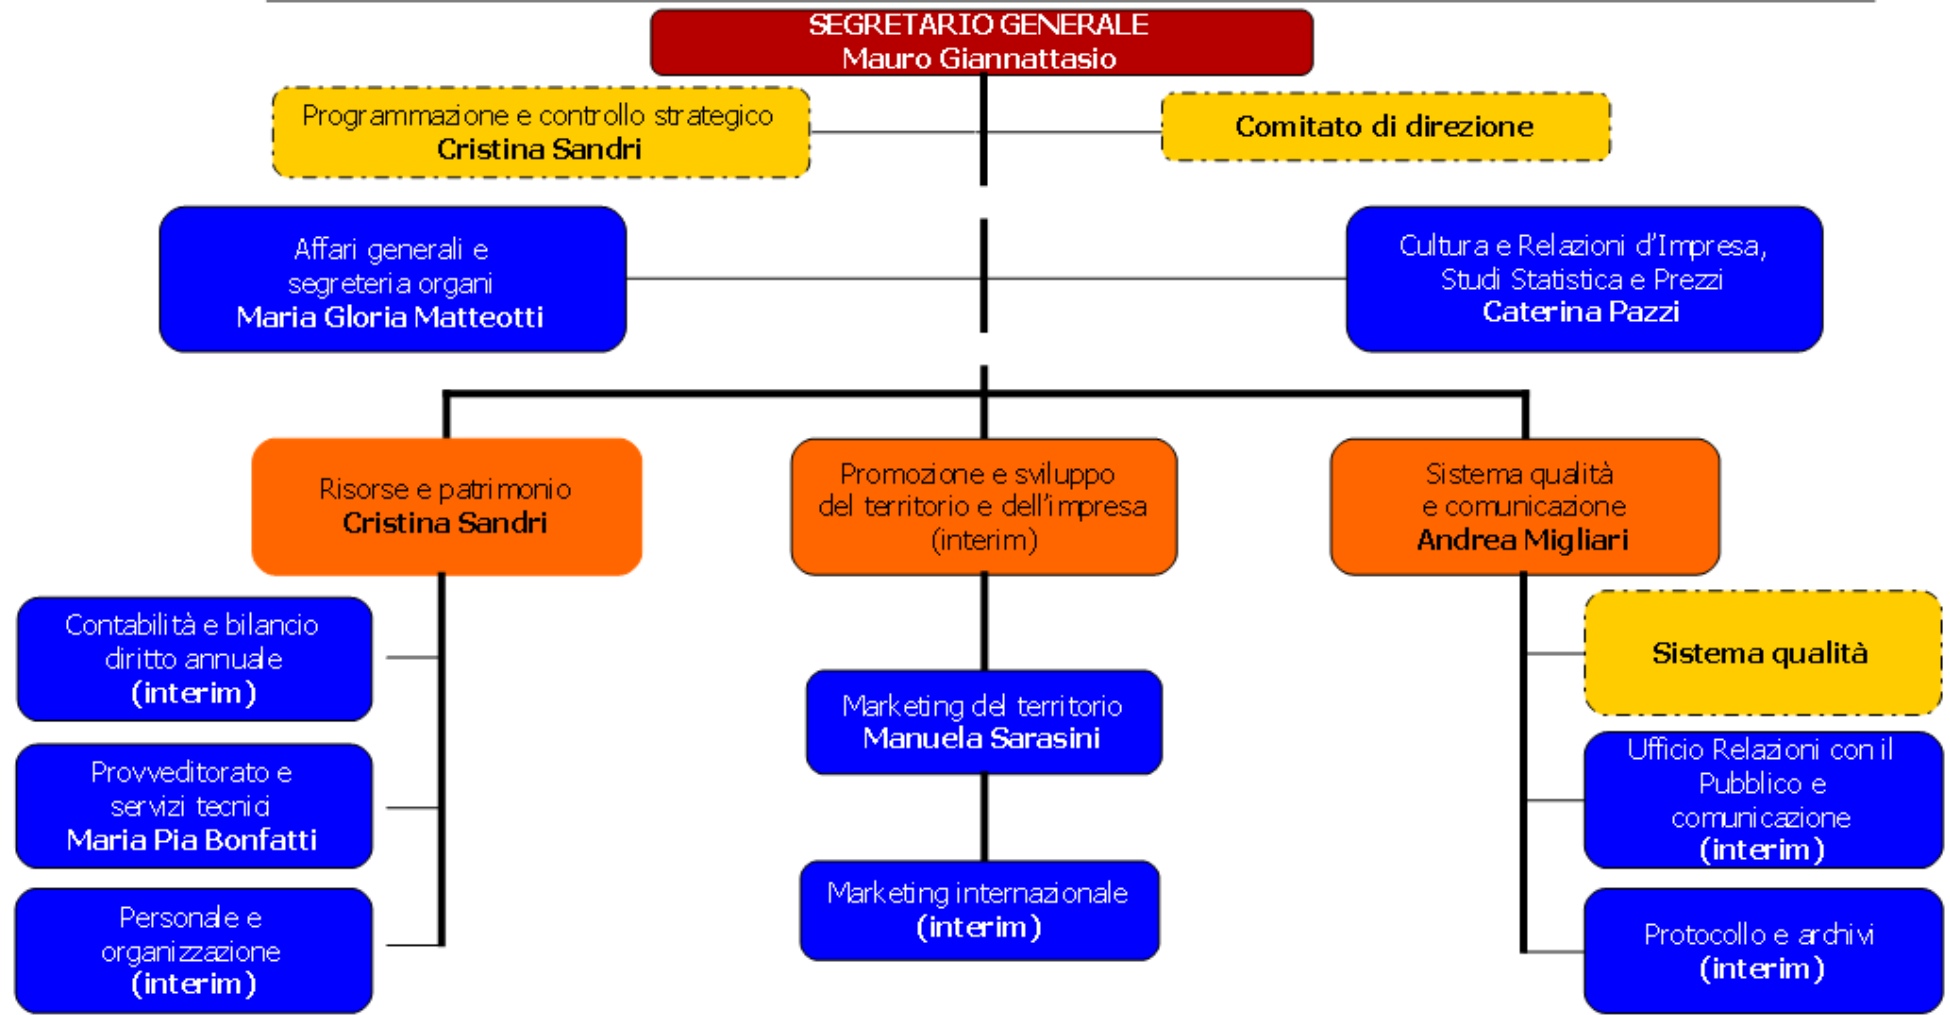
SEGRETARIO GENERALE
Mauro Giannattasio

Programmazione e controllo strategico
Cristina Sandri

Comitato di direzione

Affari generali e segreteria organi
Maria Gloria Matteotti

Cultura e Relazioni d'Impresa, Studi Statistica e Prezzi
Caterina Pazzi

Risorse e patrimonio
Cristina Sandri

Promozione e sviluppo del territorio e dell'impresa
(interim)

Sistema qualità e comunicazione
Andrea Migliari

Contabilità e bilancio diritto annuale
(interim)

Provveditorato e servizi tecnici
Maria Pia Bonfatti

Personale e organizzazione
(interim)

Marketing del territorio
Manuela Sarasini

Marketing internazionale
(interim)

Sistema qualità

Ufficio Relazioni con il Pubblico e comunicazione
(interim)

Protocollo e archivi
(interim)